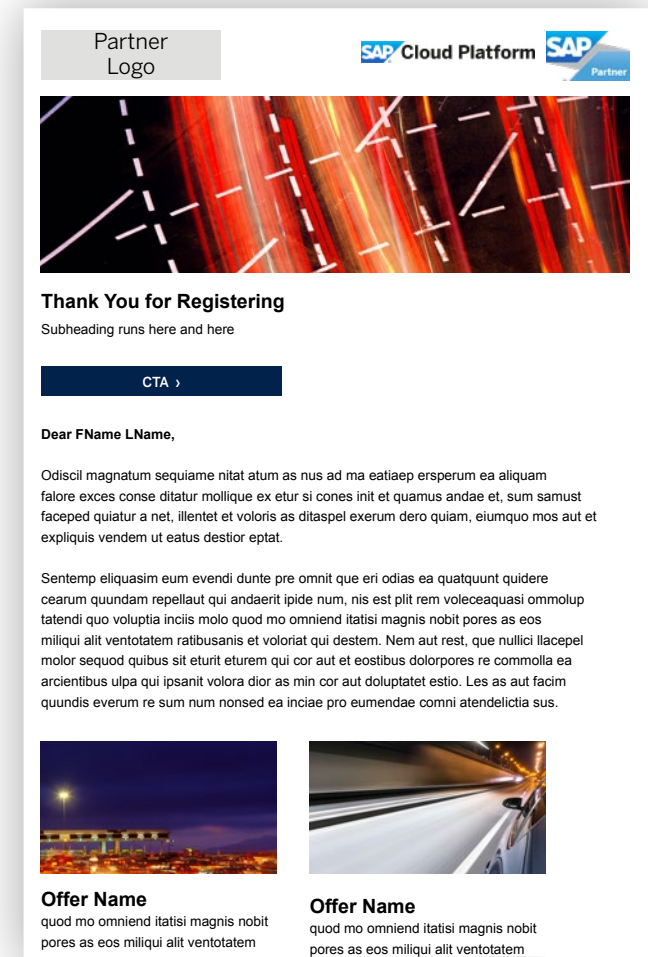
Partner Logo

SAP Cloud Platform

SAP Partner

Thank You for Registering

Subheading runs here and here

CTA ›

Dear FName LName,

Odiscil magnatum sequiame nitat atum as nus ad ma eatiaep ersperum ea aliquam falore exces conse ditatur mollique ex etur si cones init et quamus andae et, sum samust faceped quiatur a net, illentet et voloris as ditaspel exerum dero quiam, eiumquo mos aut et expliquis vendem ut eatus destior eptat.

Sentemp eliquasim eum evendi dunte pre omnit que eri odias ea quatquunt quidere cearum quundam repellaut qui andaerit ipide num, nis est plit rem voleceaquasi ommolup tatendi quo voluptia inciis molo quod mo omniend itatisi magnis nobit pores as eos miliqui alit ventotatem ratibusanis et voloriat qui destem. Nem aut rest, que nullici llacepel molor sequod quibus sit eturit eturem qui cor aut et eostibus dolorpores re commolla ea arcientibus ulpa qui ipsanit volora dior as min cor aut doluptatet estio. Les as aut facim quundis everum re sum num nonsed ea inciae pro eumendae comni atendelictia sus.

Offer Name
quod mo omniend itatisi magnis nobit pores as eos miliqui alit ventotatem

Offer Name
quod mo omniend itatisi magnis nobit pores as eos miliqui alit ventotatem